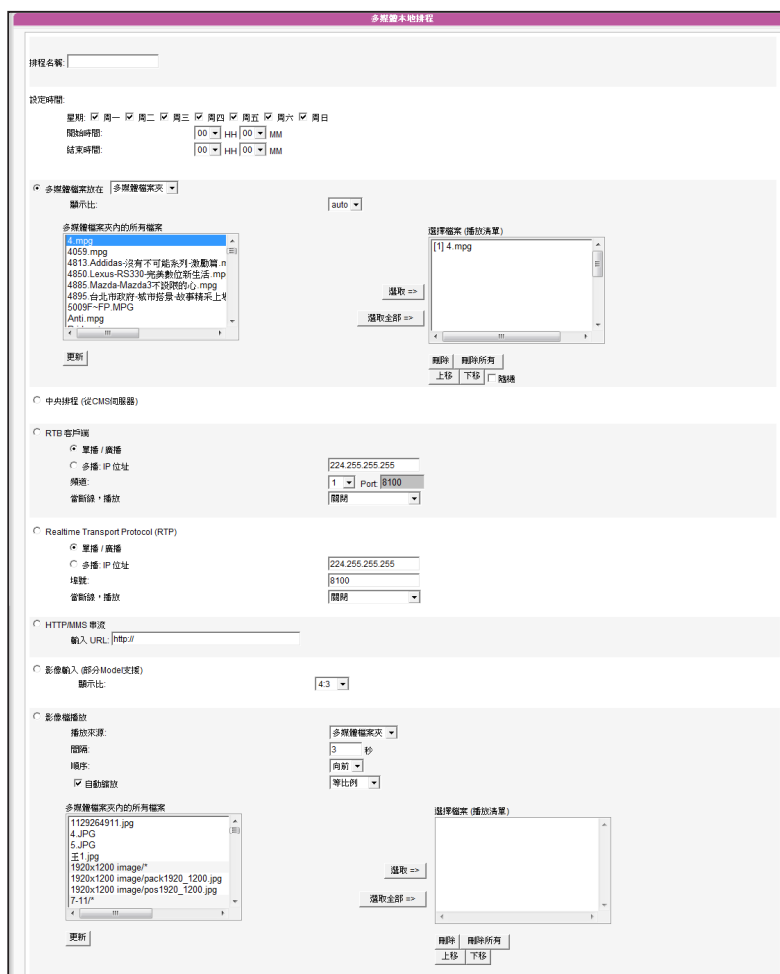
多媒體本地排程

排程名稱:

設定時間:

星期: ☑ 周一 ☑ 周二 ☑ 周三 ☑ 周四 ☑ 周五 ☑ 周六 ☑ 周日

開始時間: 00 HH 00 MM

結束時間: 00 HH 00 MM

◉ 多媒體檔案放在 多媒體檔案夾

顯示比: auto

多媒體檔案夾內的所有檔案

4.mpg
4059.mpg
4813.Addidas-沒有不可能系列-激勵篇.m
4850.Lexus-RS330-完美數位新生活.mp
4885.Mazda-Mazda3不設限的心.mpg
4895.台北市政府-城市搭景-故事精采上
5009F~FP.MPG
Anti.mpg

選取 =>

選取全部 =>

更新

選擇檔案 (播放清單)

[1] 4.mpg

刪除 刪除所有

上移 下移 ☐ 隨機

○ 中央排程 (從CMS伺服器)

○ RTB 客戶端

◉ 單播 / 廣播

○ 多播: IP 位址 224.255.255.255

頻道: 1 Port 8100

當斷線，播放 關閉

○ Realtime Transport Protocol (RTP)

◉ 單播 / 廣播

○ 多播: IP 位址 224.255.255.255

埠號: 8100

當斷線，播放 關閉

○ HTTP/MMS 串流

輸入 URL: http://

○ 影像輸入 (部分Model支援)

顯示比: 4:3

○ 影像檔播放

播放來源: 多媒體檔案夾

間隔: 3 秒

順序: 向前

☑ 自動縮放 等比例

多媒體檔案夾內的所有檔案

1129264911.jpg
4.JPG
5.JPG
王1.jpg
1920x1200 image/*
1920x1200 image/pack1920_1200.jpg
1920x1200 image/pos1920_1200.jpg
7-11/*

選取 =>

選取全部 =>

更新

選擇檔案 (播放清單)

刪除 刪除所有

上移 下移